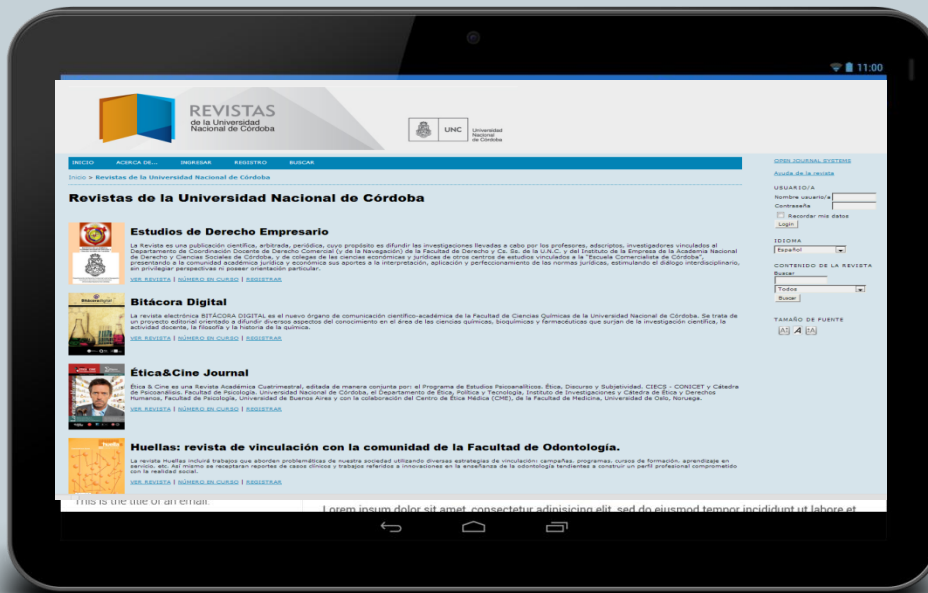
11:00

REVISTAS de la Universidad Nacional de Córdoba

UNC Universidad Nacional de Córdoba

INICIO ACERCA DE... INGRESAR REGISTRO BUSCAR

Inicio > Revistas de la Universidad Nacional de Córdoba

Revistas de la Universidad Nacional de Córdoba

Estudios de Derecho Empresario

La Revista es una publicación científica, arbitrada, periódica, cuyo propósito es difundir las investigaciones llevadas a cabo por los profesores, adscriptos, investigadores vinculados al Departamento de Coordinación Docente de Derecho Comercial (y de la Navegación) de la Facultad de Derecho y Cs. Ss. de la U.N.C. y del Instituto de la Empresa de la Academia Nacional de Derecho y Ciencias Sociales de Córdoba, y de colegas de las ciencias económicas y jurídicas de otros centros de estudios vinculados a la "Escuela Comercialista de Córdoba", presentando a la comunidad académica jurídica y económica sus aportes a la interpretación, aplicación y perfeccionamiento de las normas jurídicas, estimulando el diálogo interdisciplinario, sin privilegiar perspectivas ni poseer orientación particular.

VER REVISTA | NÚMERO EN CURSO | REGISTRAR

Bitácora Digital

La revista electrónica BITÁCORA DIGITAL es el nuevo órgano de comunicación científico-académica de la Facultad de Ciencias Químicas de la Universidad Nacional de Córdoba. Se trata de un proyecto editorial orientado a difundir diversos aspectos del conocimiento en el área de las ciencias químicas, bioquímicas y farmacéuticas que surjan de la investigación científica, la actividad docente, la filosofía y la historia de la química.

VER REVISTA | NÚMERO EN CURSO | REGISTRAR

Ética&Cine Journal

Ética & Cine es una Revista Académica Cuatrimestral, editada de manera conjunta por: el Programa de Estudios Psicoanalíticos. Ética, Discurso y Subjetividad. CIECS - CONICET y Cátedra de Psicoanálisis. Facultad de Psicología. Universidad Nacional de Córdoba, el Departamento de Ética, Política y Tecnología, Instituto de Investigaciones y Cátedra de Ética y Derechos Humanos, Facultad de Psicología, Universidad de Buenos Aires y con la colaboración del Centro de Ética Médica (CME), de la Facultad de Medicina, Universidad de Oslo, Noruega.

VER REVISTA | NÚMERO EN CURSO | REGISTRAR

Huellas: revista de vinculación con la comunidad de la Facultad de Odontología.

La revista Huellas incluirá trabajos que aborden problemáticas de nuestra sociedad utilizando diversas estrategias de vinculación: campañas, programas, cursos de formación, aprendizaje en servicio, etc. Así mismo se recepataran reportes de casos clínicos y trabajos referidos a innovaciones en la enseñanza de la odontología tendientes a construir un perfil profesional comprometido con la realidad social.

VER REVISTA | NÚMERO EN CURSO | REGISTRAR

OPEN JOURNAL SYSTEMS
Ayuda de la revista

USUARIO/A
Nombre usuario/a
Contraseña
Recordar mis datos
Login

IDIOMA
Español

CONTENIDO DE LA REVISTA
Buscar
Todos
Buscar

TAMAÑO DE FUENTE

This is the title of an email.

Lorem ipsum dolor sit amet, consectetur adipisicing elit, sed do eiusmod tempor incididunt ut labore et